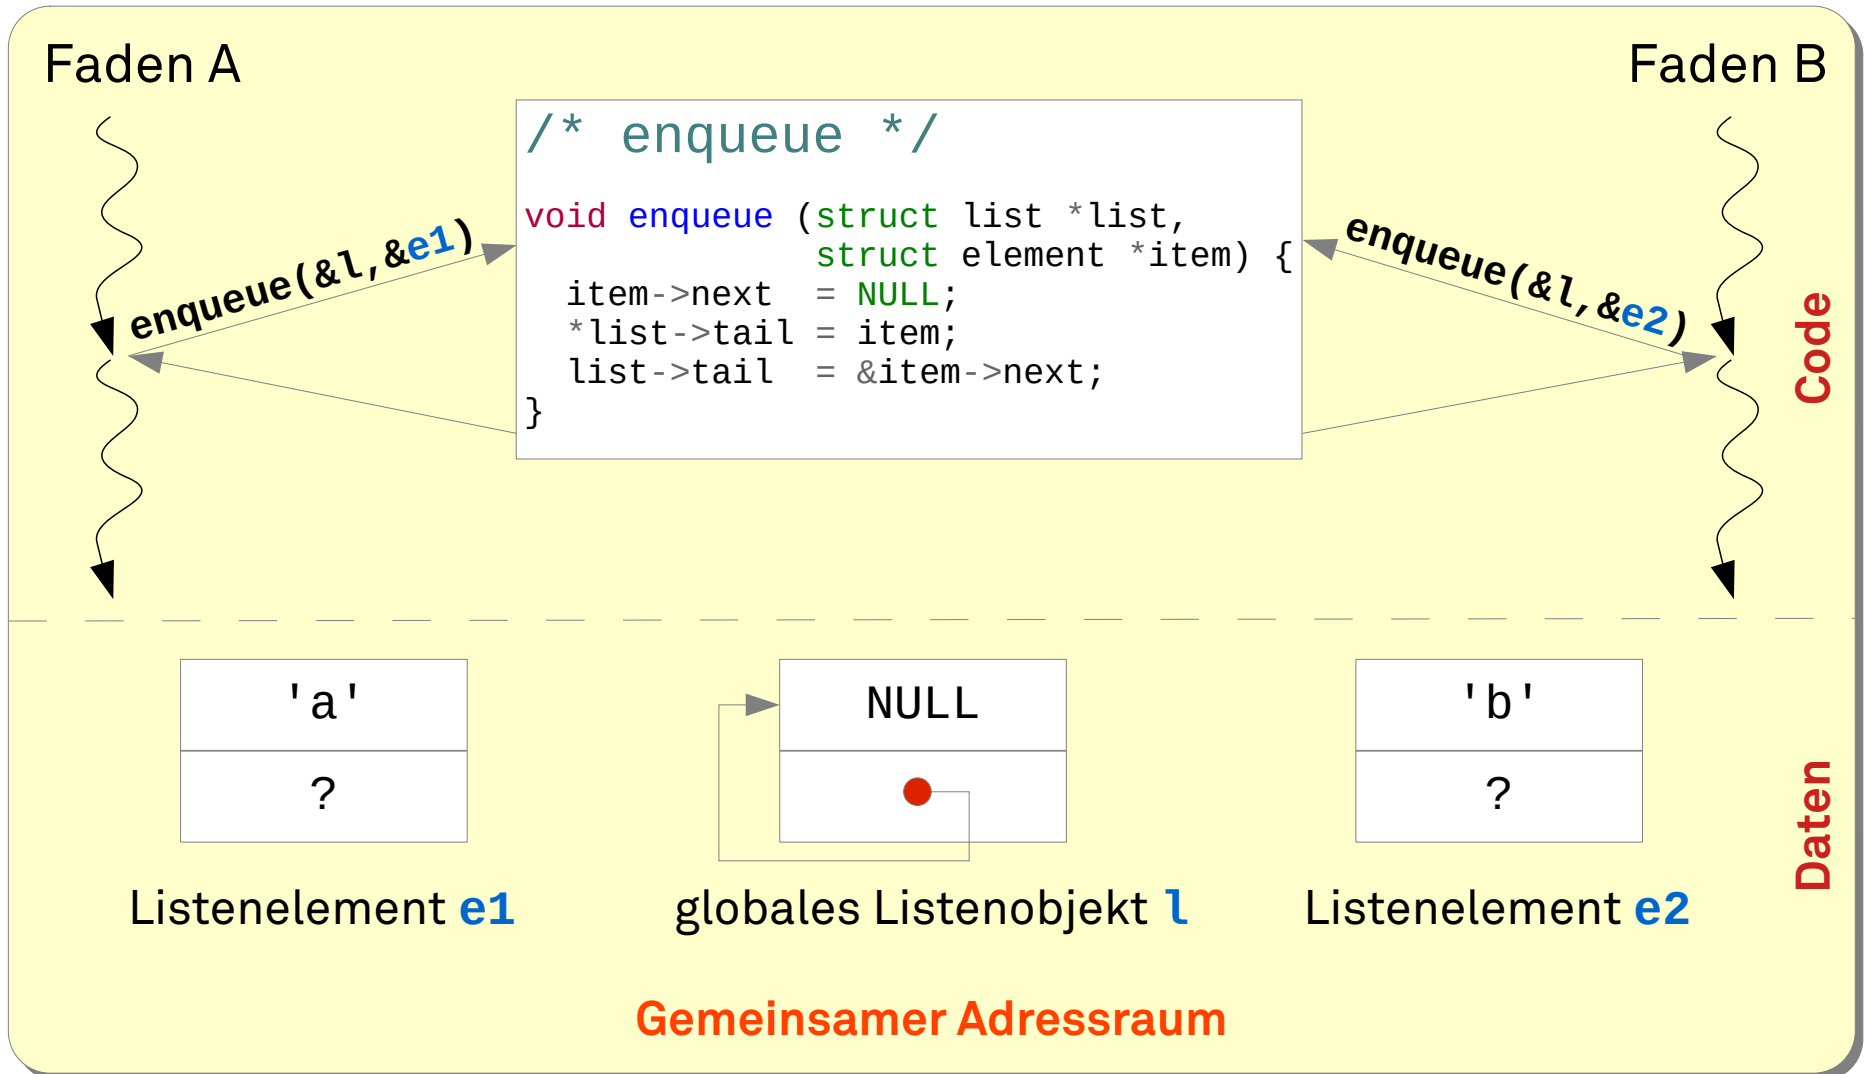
Faden A

Faden B

```
/* enqueue */

void enqueue (struct list *list,
              struct element *item) {
  item->next  = NULL;
  *list->tail = item;
  list->tail  = &item->next;
}
```

enqueue(&l,&e1)

enqueue(&l,&e2)

Code

'a'

?

NULL

'b'

?

Listenelement e1

globales Listenobjekt l

Listenelement e2

Daten

Gemeinsamer Adressraum